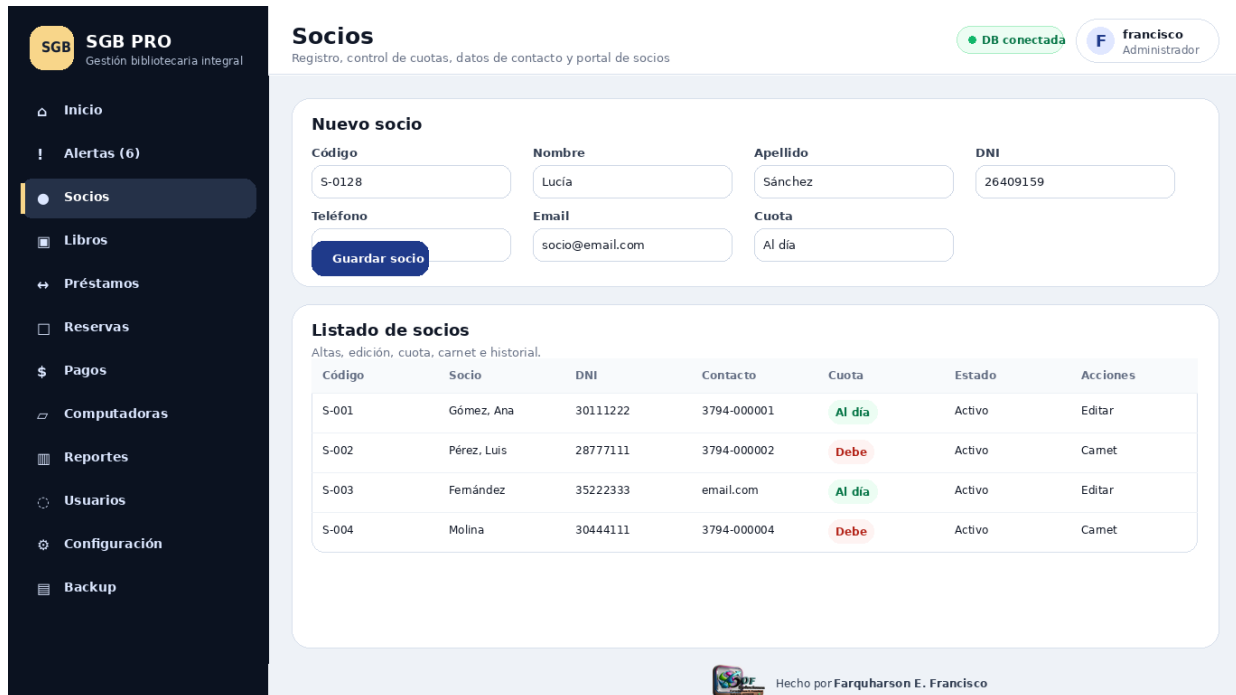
SGB SGB PRO
Gestión bibliotecaria integral

Inicio
Alertas (6)
Socios
Libros
Préstamos
Reservas
Pagos
Computadoras
Reportes
Usuarios
Configuración
Backup

Socios
Registro, control de cuotas, datos de contacto y portal de socios

DB conectada
F francisco
Administrador

Nuevo socio

Código
S-0128
Nombre
Lucía
Apellido
Sánchez
DNI
26409159
Teléfono
Guardar socio
Email
socio@email.com
Cuota
Al día

Listado de socios
Altas, edición, cuota, carnet e historial.

| Código | Socio | DNI | Contacto | Cuota | Estado | Acciones |
|---|---|---|---|---|---|---|
| S-001 | Gómez, Ana | 30111222 | 3794-000001 | Al día | Activo | Editar |
| S-002 | Pérez, Luis | 28777111 | 3794-000002 | Debe | Activo | Carnet |
| S-003 | Fernández | 35222333 | email.com | Al día | Activo | Editar |
| S-004 | Molina | 30444111 | 3794-000004 | Debe | Activo | Carnet |

Hecho por Farquharson E. Francisco